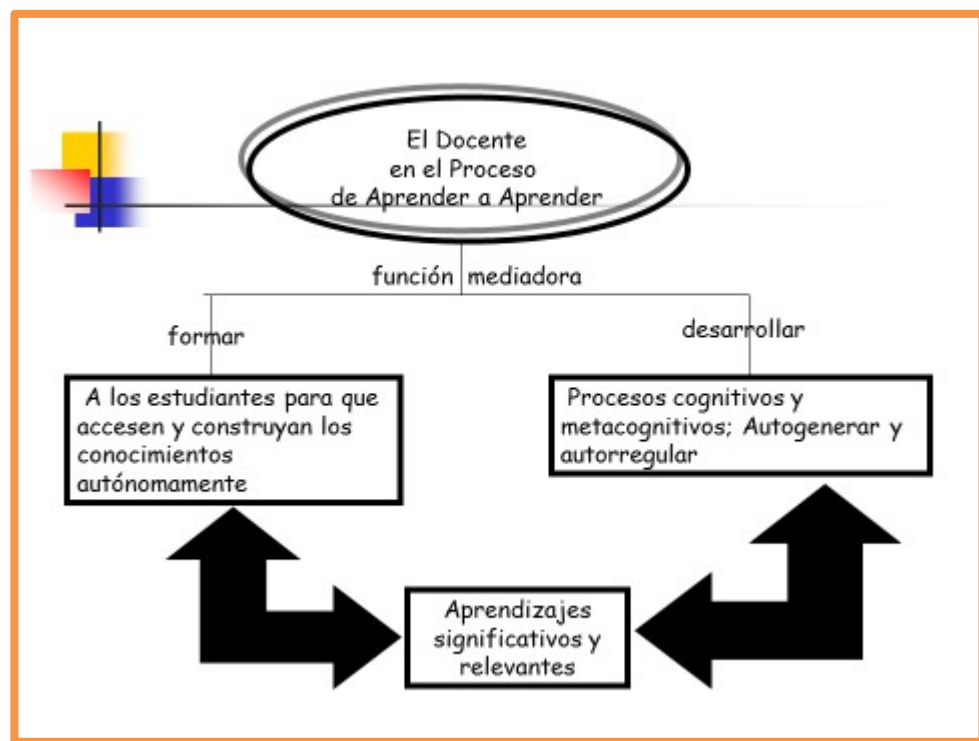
El Docente en el Proceso de Aprender a Aprender

función mediadora

formar

desarrollar

A los estudiantes para que accesen y construyan los conocimientos autónomamente

Procesos cognitivos y metacognitivos; Autogenerar y autorregular

Aprendizajes significativos y relevantes